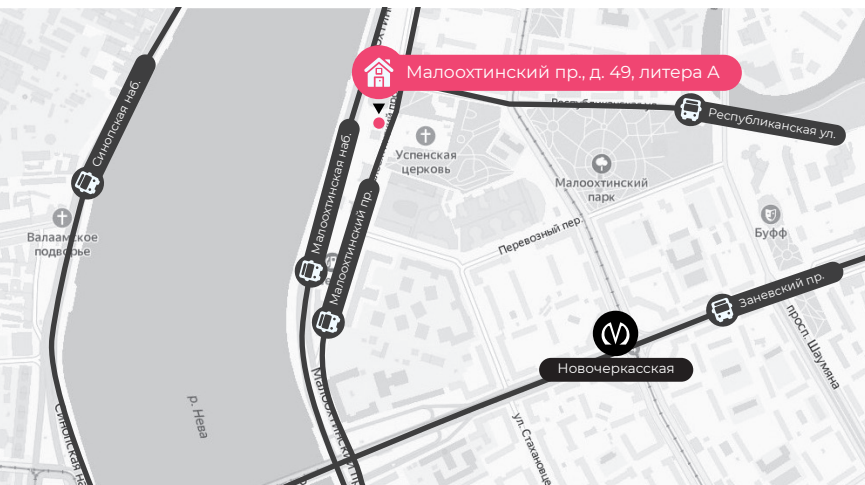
Малоохтинский пр., д. 49, литера А

Республиканская ул.

Синопская наб.

Успенская церковь

Малоохтинский парк

Малоохтинская наб.

Малоохтинский пр.

Валаамское подворье

Перевозный пер.

Буфф

Заневский пр.

просп. Шаумяна

Новочеркасская

р. Нева

ул. Стахановцев

Малоохтинский пр.

Синопская наб.